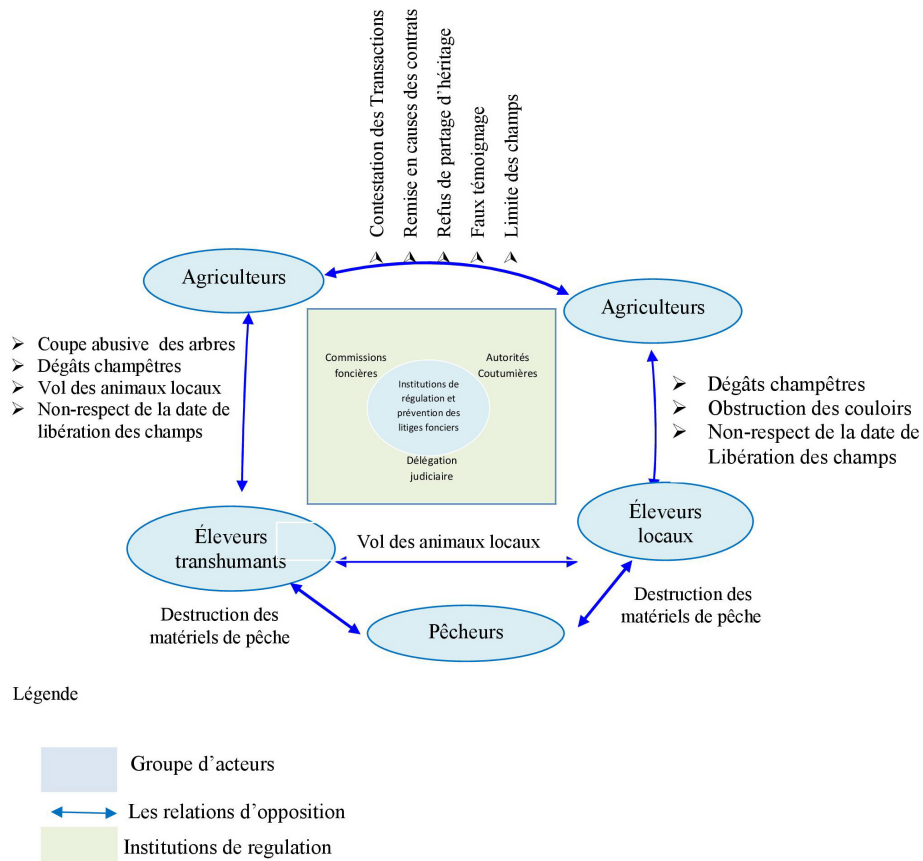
Contestation des Transactions
Remise en causes des contrats
Refus de partage d'héritage
Faux témoignage
Limite des champs

Agriculteurs

Agriculteurs

Coupe abusive des arbres
Dégâts champêtres
Vol des animaux locaux
Non-respect de la date de libération des champs

Commissions foncières

Autorités Coutumières

Institutions de régulation et prévention des litiges fonciers

Délégation judiciaire

Dégâts champêtres
Obstruction des couloirs
Non-respect de la date de Libération des champs

Éleveurs transhumants

Vol des animaux locaux

Éleveurs locaux

Destruction des matériels de pêche

Pêcheurs

Destruction des matériels de pêche

Légende

Groupe d'acteurs

Les relations d'opposition

Institutions de regulation